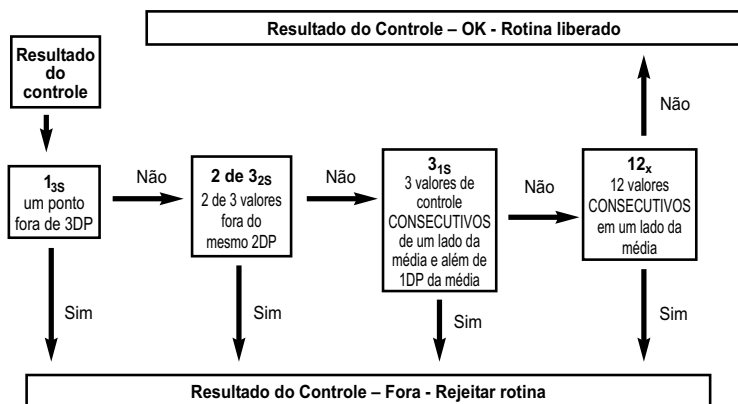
Resultado do Controle – OK - Rotina liberado

Resultado do controle

$1_{3S}$
um ponto fora de 3DP

Não

2 de $3_{2S}$
2 de 3 valores fora do mesmo 2DP

Não

$3_{1S}$
3 valores de controle CONSECUTIVOS de um lado da média e além de 1DP da média

Não

$12_{x}$
12 valores CONSECUTIVOS em um lado da média

Não

Sim

Sim

Sim

Sim

Resultado do Controle – Fora - Rejeitar rotina